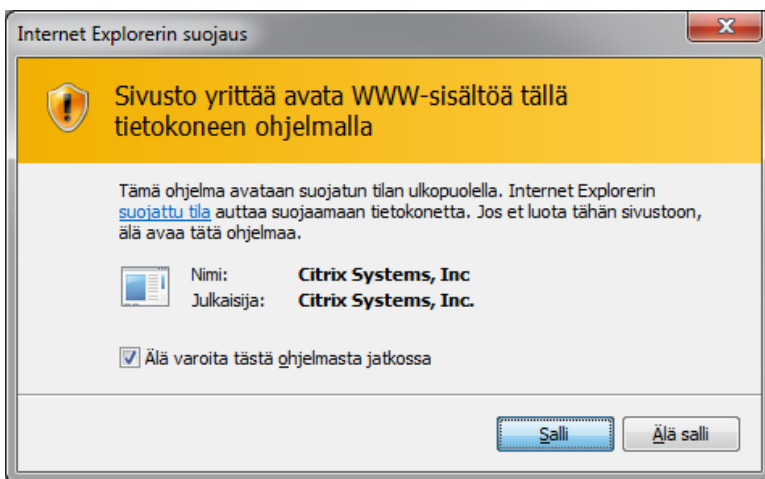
Internet Explorerin suojaus

Sivusto yrittää avata WWW-sisältöä tällä tietokoneen ohjelmalla

Tämä ohjelma avataan suojatun tilan ulkopuolella. Internet Explorerin suojattu tila auttaa suojaamaan tietokonetta. Jos et luota tähän sivustoon, älä avaa tätä ohjelmaa.

Nimi: Citrix Systems, Inc
Julkaisija: Citrix Systems, Inc.

Älä varoita tästä ohjelmasta jatkossa

Salli
Älä salli